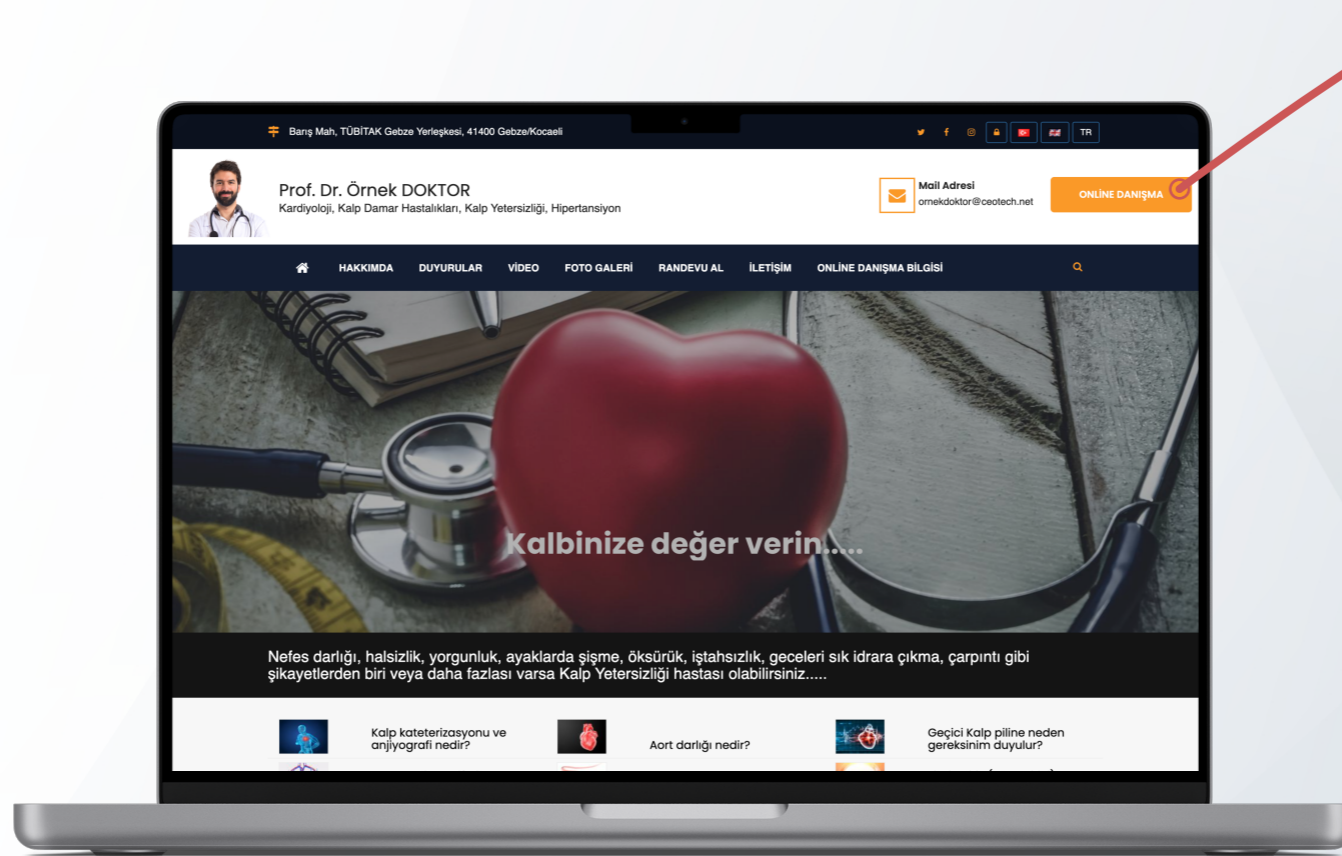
Barış Mah, TÜBİTAK Gebze Yerleşkesi, 41400 Gebze/Kocaeli

TR

Prof. Dr. Örnek DOKTOR
Kardiyoloji, Kalp Damar Hastalıkları, Kalp Yetersizliği, Hipertansiyon

Mail Adresi
ornekdoktor@ceotech.net

ONLİNE DANIŞMA

HAKKIMDA DUYURULAR VİDEO FOTO GALERİ RANDEVU AL İLETİŞİM ONLİNE DANIŞMA BİLGİSİ

Kalbinize değer verin.....

Nefes darlığı, halsizlik, yorgunluk, ayaklarda şişme, öksürük, iştahsızlık, geceleri sık idrara çıkma, çarpıntı gibi şikayetlerden biri veya daha fazlası varsa Kalp Yetersizliği hastası olabilirsiniz.....

Kalp kateterizasyonu ve anjiyografi nedir?

Aort darlığı nedir?

Geçici Kalp piline neden gereksinim duyulur?

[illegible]